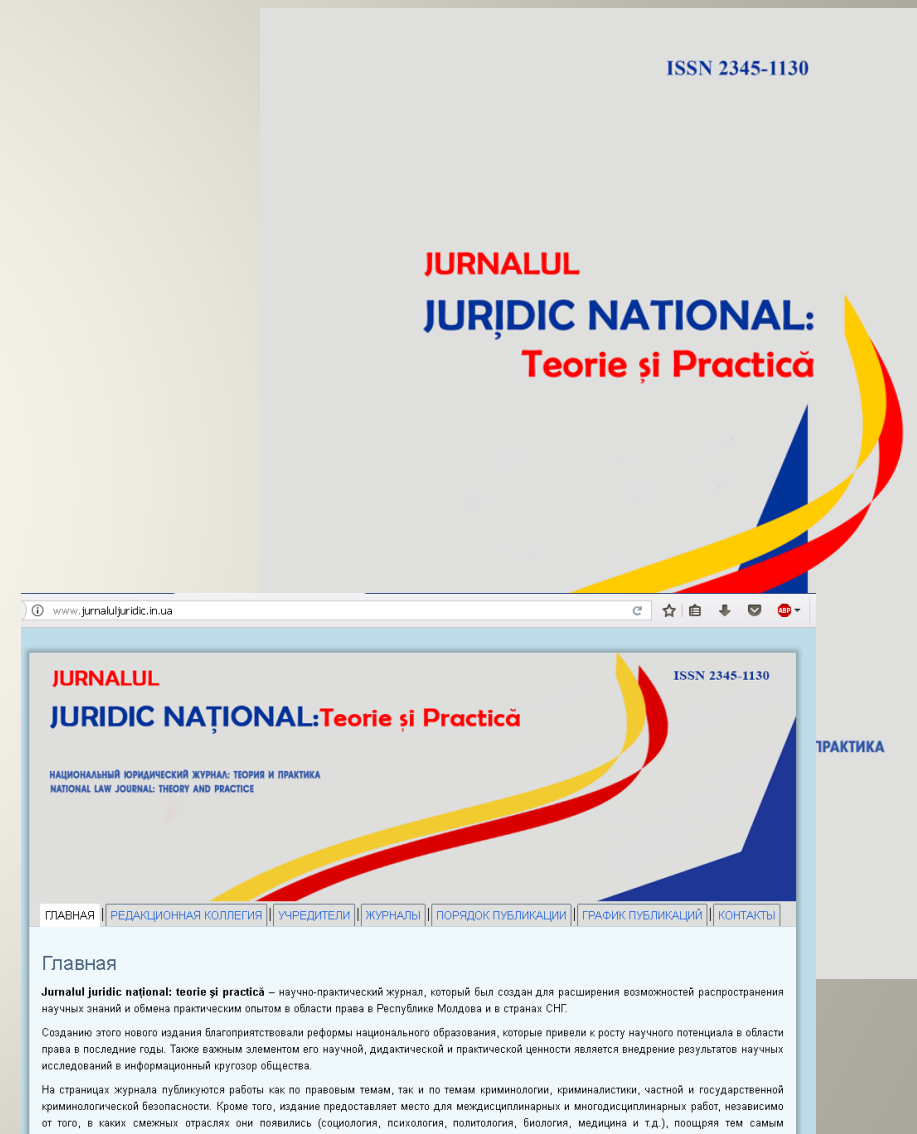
ISSN 2345-1130

JURNALUL
JURIDIC NATIONAL:
Teorie și Practică

www.jurnaluljuridic.in.ua

JURNALUL
JURIDIC NAȚIONAL:Teorie și Practică

ISSN 2345-1130

НАЦИОНАЛЬНЫЙ ЮРИДИЧЕСКИЙ ЖУРНАЛ: ТЕОРИЯ И ПРАКТИКА
NATIONAL LAW JOURNAL: THEORY AND PRACTICE

ПРАКТИКА

ГЛАВНАЯ | РЕДАКЦИОННАЯ КОЛЛЕГИЯ | УЧРЕДИТЕЛИ | ЖУРНАЛЫ | ПОРЯДОК ПУБЛИКАЦИИ | ГРАФИК ПУБЛИКАЦИЙ | КОНТАКТЫ

Главная

**Jurnalul juridic național: teorie şi practică** – научно-практический журнал, который был создан для расширения возможностей распространения научных знаний и обмена практическим опытом в области права в Республике Молдова и в странах СНГ.

Созданию этого нового издания благоприятствовали реформы национального образования, которые привели к росту научного потенциала в области права в последние годы. Также важным элементом его научной, дидактической и практической ценности является внедрение результатов научных исследований в информационный кругозор общества.

На страницах журнала публикуются работы как по правовым темам, так и по темам криминологии, криминалистики, частной и государственной криминологической безопасности. Кроме того, издание предоставляет место для междисциплинарных и многодисциплинарных работ, независимо от того, в каких смежных отраслях они появились (социология, психология, политология, биология, медицина и т.д.), поощряя тем самым